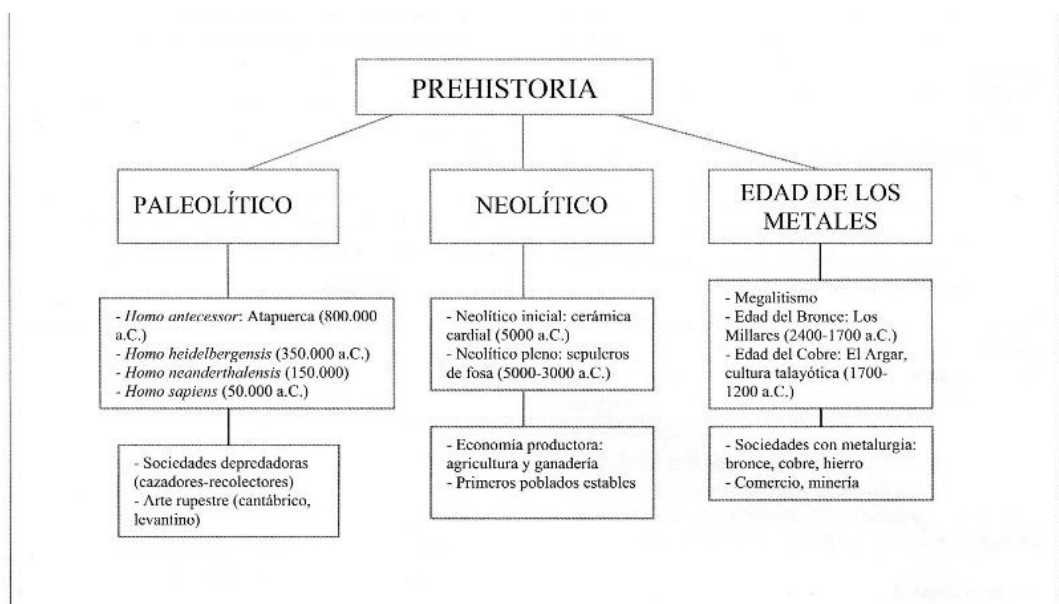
PREHISTORIA

PALEOLÍTICO

- *Homo antecessor*: Atapuerca (800.000 a.C.)
- *Homo heidelbergensis* (350.000 a.C.)
- *Homo neanderthalensis* (150.000)
- *Homo sapiens* (50.000 a.C.)

- Sociedades depredadoras (cazadores-recolectores)
- Arte rupestre (cantábrico, levantino)

NEOLÍTICO

- Neolítico inicial: cerámica cardial (5000 a.C.)
- Neolítico pleno: sepulcros de fosa (5000-3000 a.C.)

- Economía productora: agricultura y ganadería
- Primeros poblados estables

EDAD DE LOS METALES

- Megalitismo
- Edad del Bronce: Los Millares (2400-1700 a.C.)
- Edad del Cobre: El Argar, cultura talayótica (1700-1200 a.C.)

- Sociedades con metalurgia: bronce, cobre, hierro
- Comercio, minería